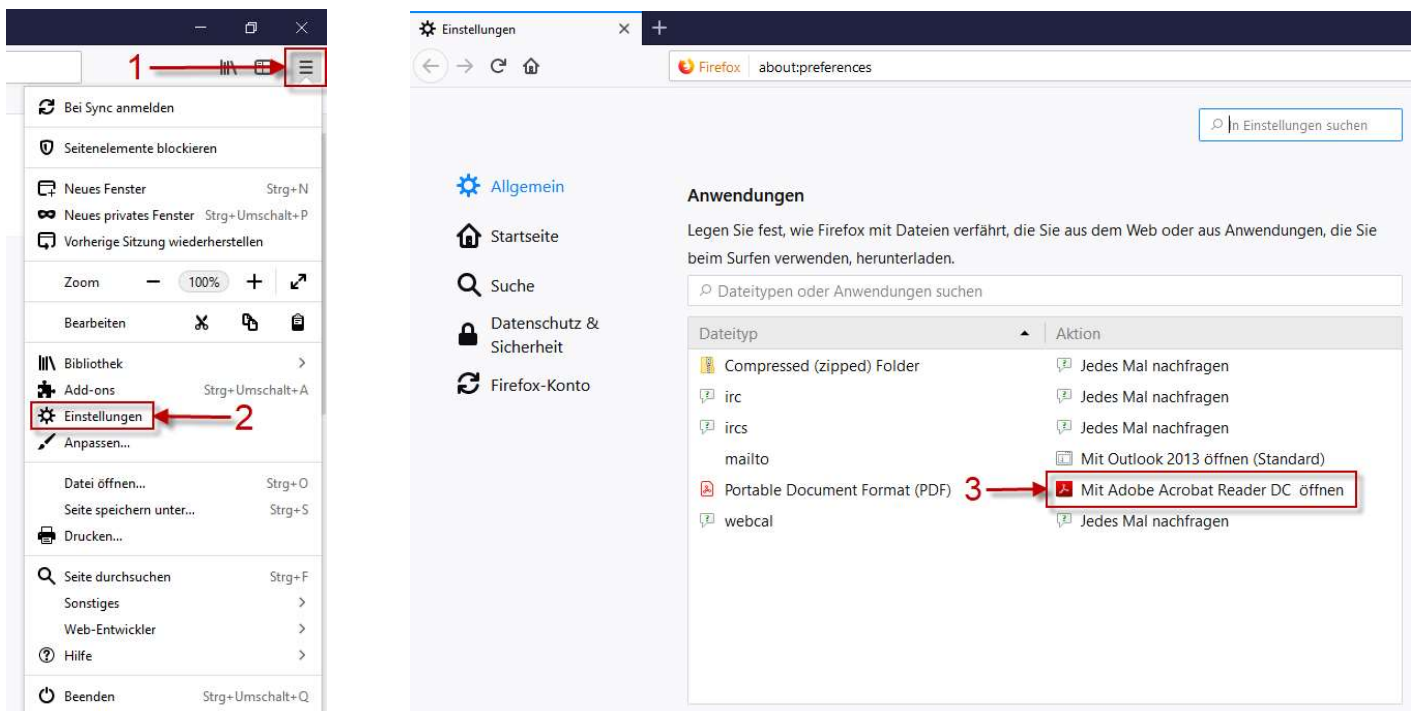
1

Bei Sync anmelden

Seitenelemente blockieren

Neues Fenster Strg+N
Neues privates Fenster Strg+Umschalt+P
Vorherige Sitzung wiederherstellen

Zoom — 100% +

Bearbeiten

Bibliothek >
Add-ons Strg+Umschalt+A
Einstellungen
Anpassen...

2

Datei öffnen... Strg+O
Seite speichern unter... Strg+S
Drucken...

Seite durchsuchen Strg+F
Sonstiges >
Web-Entwickler >
Hilfe >

Beenden Strg+Umschalt+Q

Einstellungen ×

Firefox about:preferences

In Einstellungen suchen

Allgemein
Startseite
Suche
Datenschutz & Sicherheit
Firefox-Konto

Anwendungen

Legen Sie fest, wie Firefox mit Dateien verfährt, die Sie aus dem Web oder aus Anwendungen, die Sie beim Surfen verwenden, herunterladen.

Dateitypen oder Anwendungen suchen

| Dateityp | Aktion |
|---|---|
| Compressed (zipped) Folder | Jedes Mal nachfragen |
| irc | Jedes Mal nachfragen |
| ircs | Jedes Mal nachfragen |
| mailto | Mit Outlook 2013 öffnen (Standard) |
| Portable Document Format (PDF) | Mit Adobe Acrobat Reader DC öffnen |
| webcal | Jedes Mal nachfragen |

3